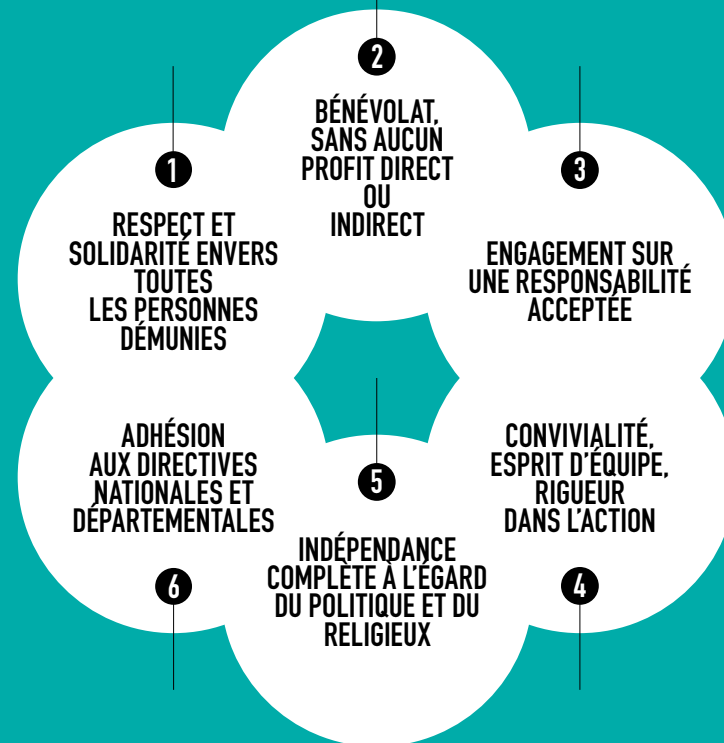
2
BÉNÉVOLAT, SANS AUCUN PROFIT DIRECT OU INDIRECT

1
RESPECT ET SOLIDARITÉ ENVERS TOUTES LES PERSONNES DÉMUNIES

3
ENGAGEMENT SUR UNE RESPONSABILITÉ ACCEPTÉE

ADHÉSION AUX DIRECTIVES NATIONALES ET DÉPARTEMENTALES

6

5
INDÉPENDANCE COMPLÈTE À L'ÉGARD DU POLITIQUE ET DU RELIGIEUX

CONVIVIALITÉ, ESPRIT D'ÉQUIPE, RIGUEUR DANS L'ACTION

4